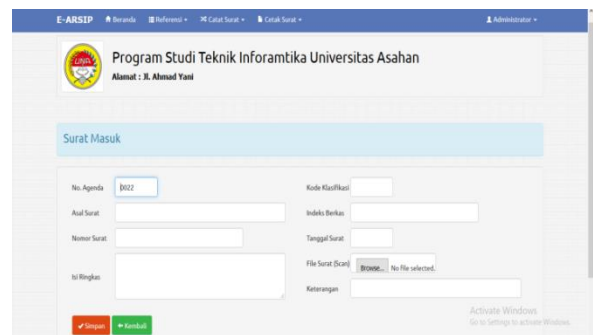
E-ARSIP Beranda Referensi Catat Surat Cetak Surat Administrator

UNA

Program Studi Teknik Inforamtika Universitas Asahan
Alamat : Jl. Ahmad Yani

Surat Masuk

No. Agenda 0022
Asal Surat
Nomor Surat
Isi Ringkas

Kode Klasifikasi
Indeks Berkas
Tanggal Surat
File Surat (Scan) Browse... No file selected.
Keterangan

Simpan Kembali

Activate Windows
Go to Settings to activate Windows.